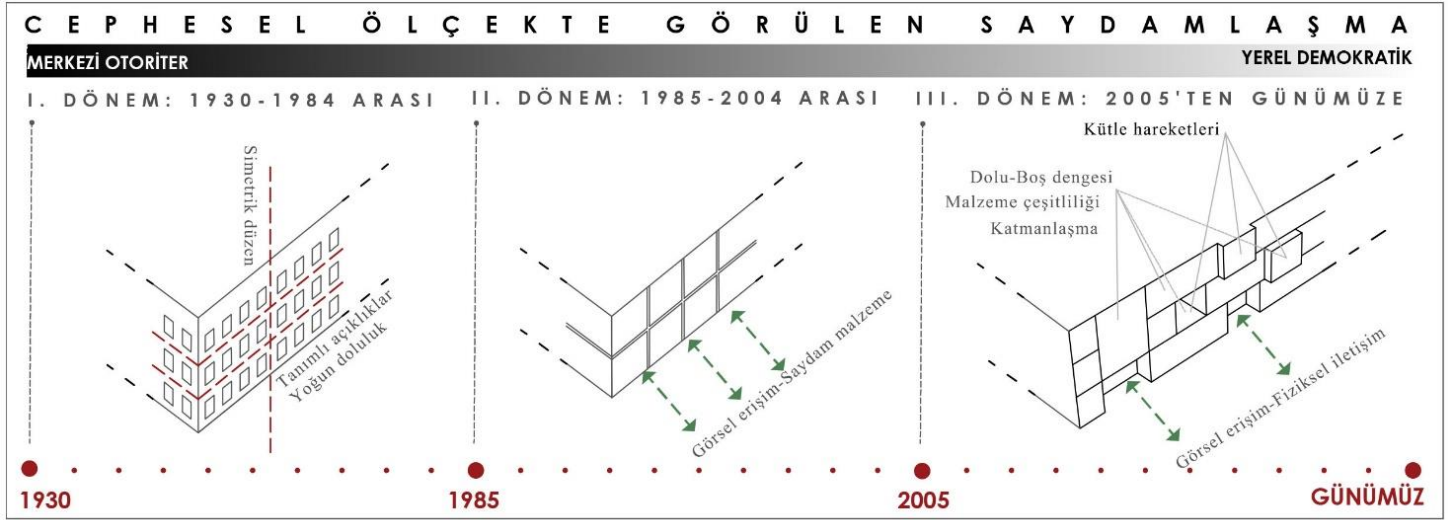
CEPHESEL ÖLÇEKTE GÖRÜLEN SAYDAMLAŞMA

MERKEZİ OTORİTER

YEREL DEMOKRATİK

I. DÖNEM: 1930-1984 ARASI

II. DÖNEM: 1985-2004 ARASI

III. DÖNEM: 2005'TEN GÜNÜMÜZE

Simetrik düzen

Tanımlı açıklıklar
Yoğun doluluk

Görsel erişim-Saydam malzeme

Kütle hareketleri

Dolu-Boş dengesi
Malzeme çeşitliliği
Katmanlaşma

Görsel erişim-Fiziksel iletişim

1930

1985

2005

GÜNÜMÜZ